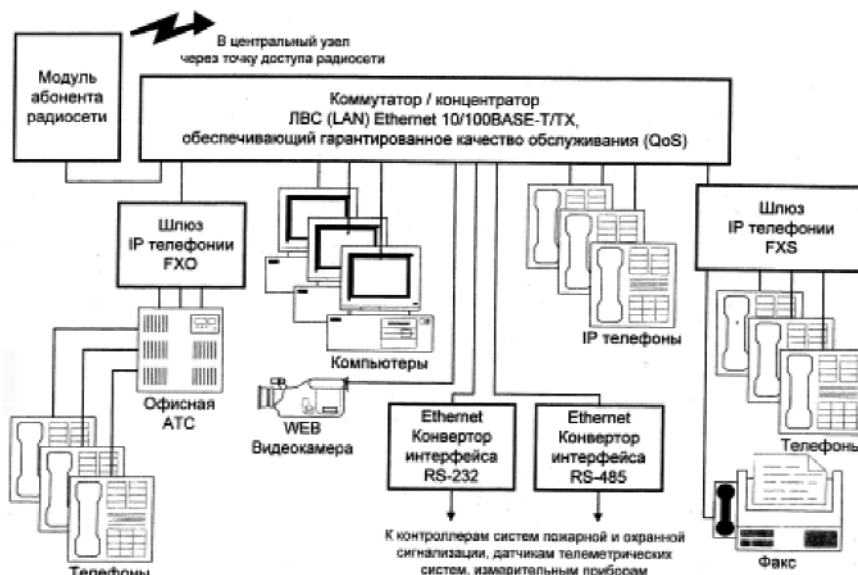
В центральный узел через точку доступа радиосети

Модуль абонента радиосети

Коммутатор / концентратор ЛВС (LAN) Ethernet 10/100BASE-T/TX, обеспечивающий гарантированное качество обслуживания (QoS)

Шлюз IP телефонии FXO

Шлюз IP телефонии FXS

Офисная АТС

Компьютеры

IP телефоны

WEB Видеокамера

Ethernet Конвертор интерфейса RS-232

Ethernet Конвертор интерфейса RS-485

Телефоны

Телефоны

Факс

К контроллерам систем пожарной и охранной сигнализации, датчикам телеметрических систем, измерительным приборам